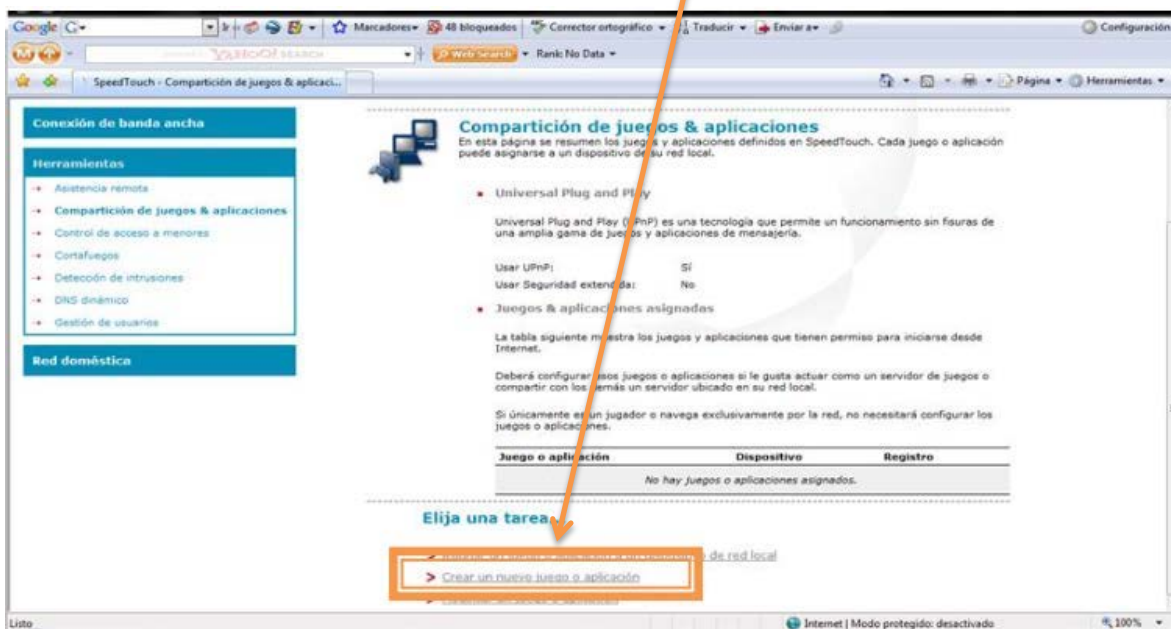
Google G- Marcadores 48 bloqueados Corrector ortográfico Traducir Enviar a Configuración
YAHOO! SEARCH Web Search Rank: No Data
SpeedTouch - Compartición de juegos & aplicaci... Página Herramientas

Conexión de banda ancha

Herramientas

Asistencia remota
Compartición de juegos & aplicaciones
Control de acceso a menores
Cortafuegos
Detección de intrusiones
DNS dinámico
Gestión de usuarios

Red doméstica

Compartición de juegos & aplicaciones
En esta página se resumen los juegos y aplicaciones definidos en SpeedTouch. Cada juego o aplicación puede asignarse a un dispositivo de su red local.

Universal Plug and Play

Universal Plug and Play (UPnP) es una tecnología que permite un funcionamiento sin fisuras de una amplia gama de juegos y aplicaciones de mensajería.

Usar UPnP: Sí
Usar Seguridad extendida: No

Juegos & aplicaciones asignadas

La tabla siguiente muestra los juegos y aplicaciones que tienen permiso para iniciarse desde Internet.

Deberá configurar esos juegos o aplicaciones si le gusta actuar como un servidor de juegos o compartir con los demás un servidor ubicado en su red local.

Si únicamente es un jugador o navega exclusivamente por la red, no necesitará configurar los juegos o aplicaciones.

| Juego o aplicación | Dispositivo | Registro |
|---|---|---|
| No hay juegos o aplicaciones asignados. | | |

Elija una tarea

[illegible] de red local
> Crear un nuevo juego o aplicación
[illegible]

Listo Internet | Modo protegido: desactivado 100%